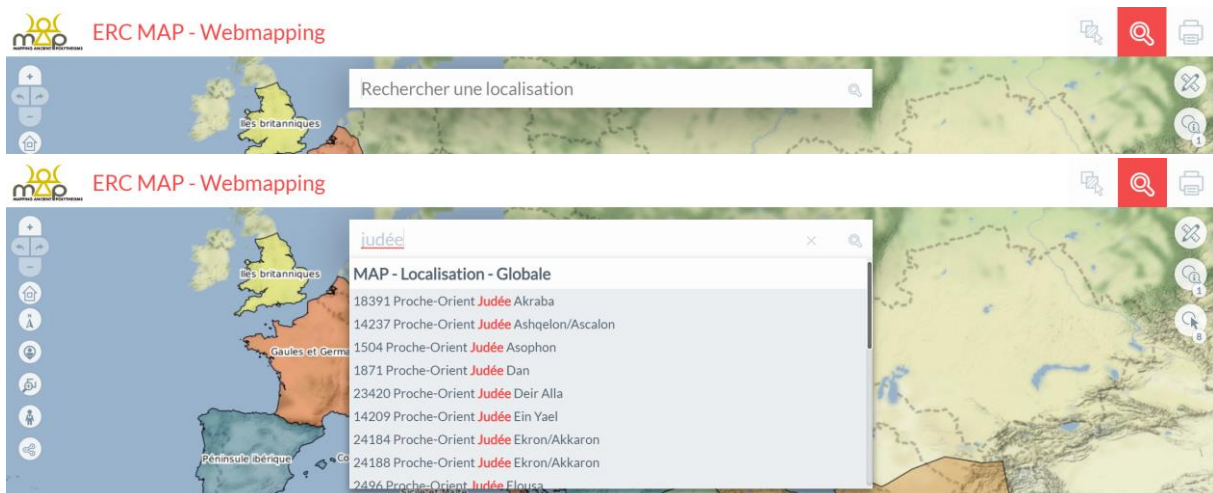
ERC MAP - Webmapping

Rechercher une localisation

Iles britanniques

1

ERC MAP - Webmapping

judée

×

Iles britanniques

Gaules et Germa

Péninsule ibérique

MAP - Localisation - Globale

18391 Proche-Orient Judée Akraba
14237 Proche-Orient Judée Ashqelon/Ascalon
1504 Proche-Orient Judée Asophon
1871 Proche-Orient Judée Dan
23420 Proche-Orient Judée Deir Alla
14209 Proche-Orient Judée Ein Yael
24184 Proche-Orient Judée Ekron/Akkaron
24188 Proche-Orient Judée Ekron/Akkaron
2496 Proche-Orient Judée Elousa

1

8